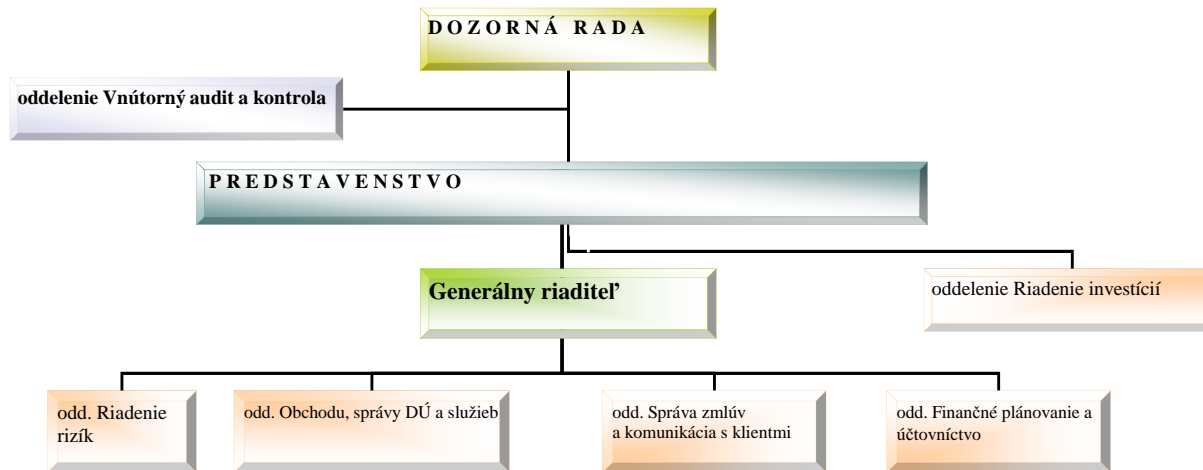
D O Z O R N Á   R A D A

oddelenie Vnútorný audit a kontrola

P R E D S T A V E N S T V O

Generálny riaditeľ

oddelenie Riadenie investícií

odd. Riadenie rizík

odd. Obchodu, správy DÚ a služieb

odd. Správa zmlúv a komunikácia s klientmi

odd. Finančné plánovanie a účtovníctvo